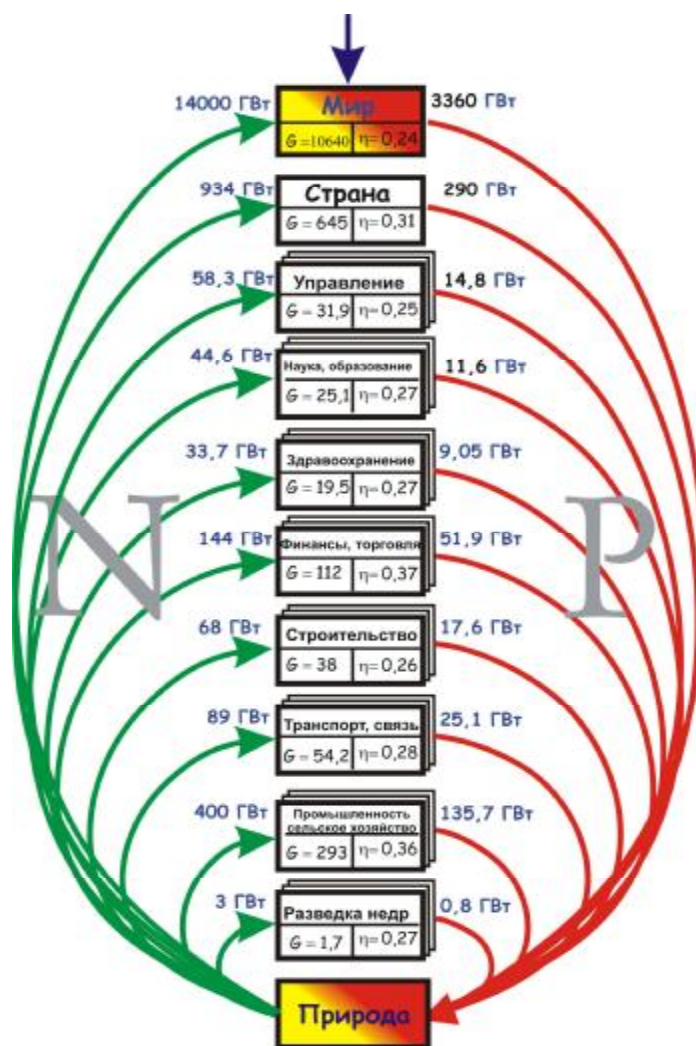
14000 ГВт
Мир
$G = 10640$ | $\eta = 0,24$
3360 ГВт

934 ГВт
Страна
$G = 645$ | $\eta = 0,31$
290 ГВт

58,3 ГВт
Управление
$G = 31,9$ | $\eta = 0,25$
14,8 ГВт

44,6 ГВт
Наука, образование
$G = 25,1$ | $\eta = 0,27$
11,6 ГВт

33,7 ГВт
Здравоохранение
$G = 19,5$ | $\eta = 0,27$
9,05 ГВт

N

144 ГВт
Финансы, торговля
$G = 112$ | $\eta = 0,37$
51,9 ГВт

P

68 ГВт
Строительство
$G = 38$ | $\eta = 0,26$
17,6 ГВт

89 ГВт
Транспорт, связь
$G = 54,2$ | $\eta = 0,28$
25,1 ГВт

400 ГВт
Промышленность сельское хозяйство
$G = 293$ | $\eta = 0,36$
135,7 ГВт

3 ГВт
Разведка недр
$G = 1,7$ | $\eta = 0,27$
0,8 ГВт

Природа